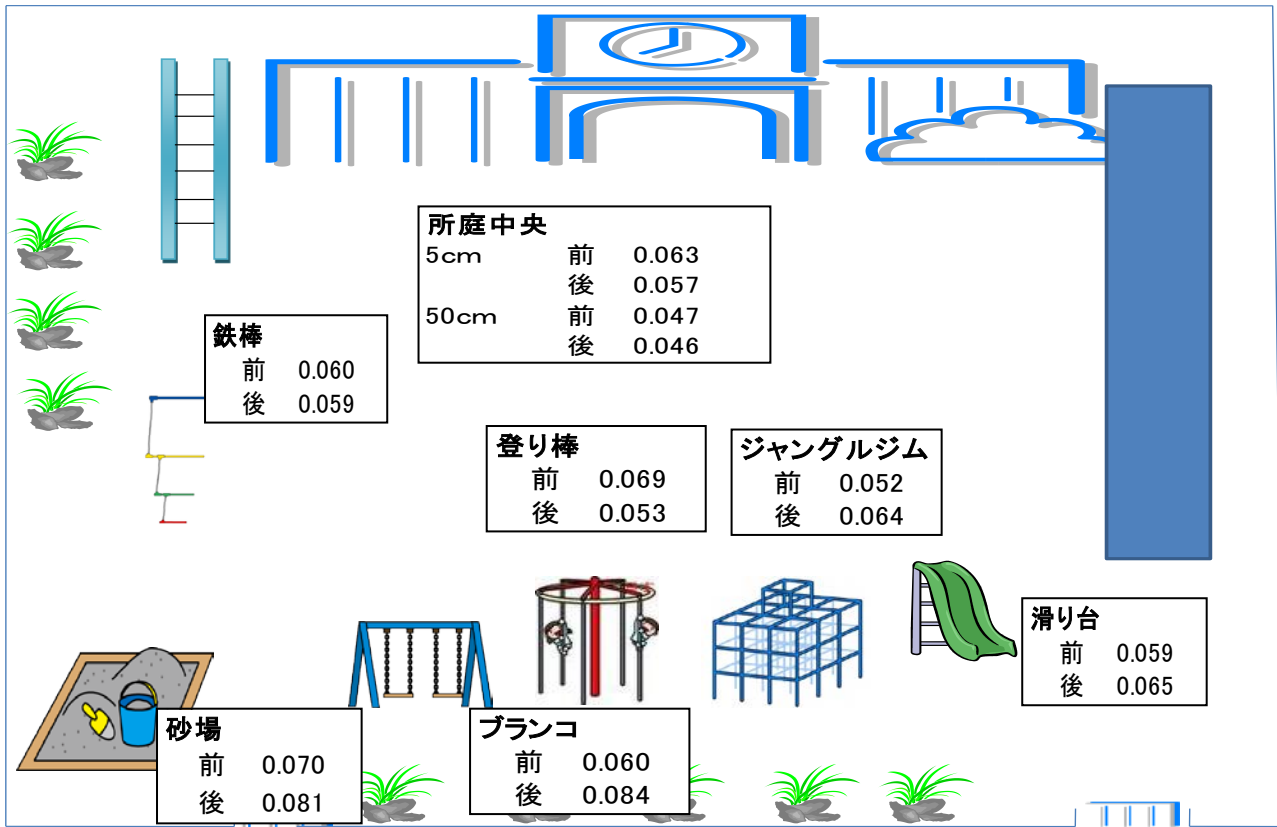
所庭中央
5cm 前 0.063
後 0.057
50cm 前 0.047
後 0.046

鉄棒
前 0.060
後 0.059

登り棒
前 0.069
後 0.053

ジャングルジム
前 0.052
後 0.064

滑り台
前 0.059
後 0.065

砂場
前 0.070
後 0.081

ブランコ
前 0.060
後 0.084